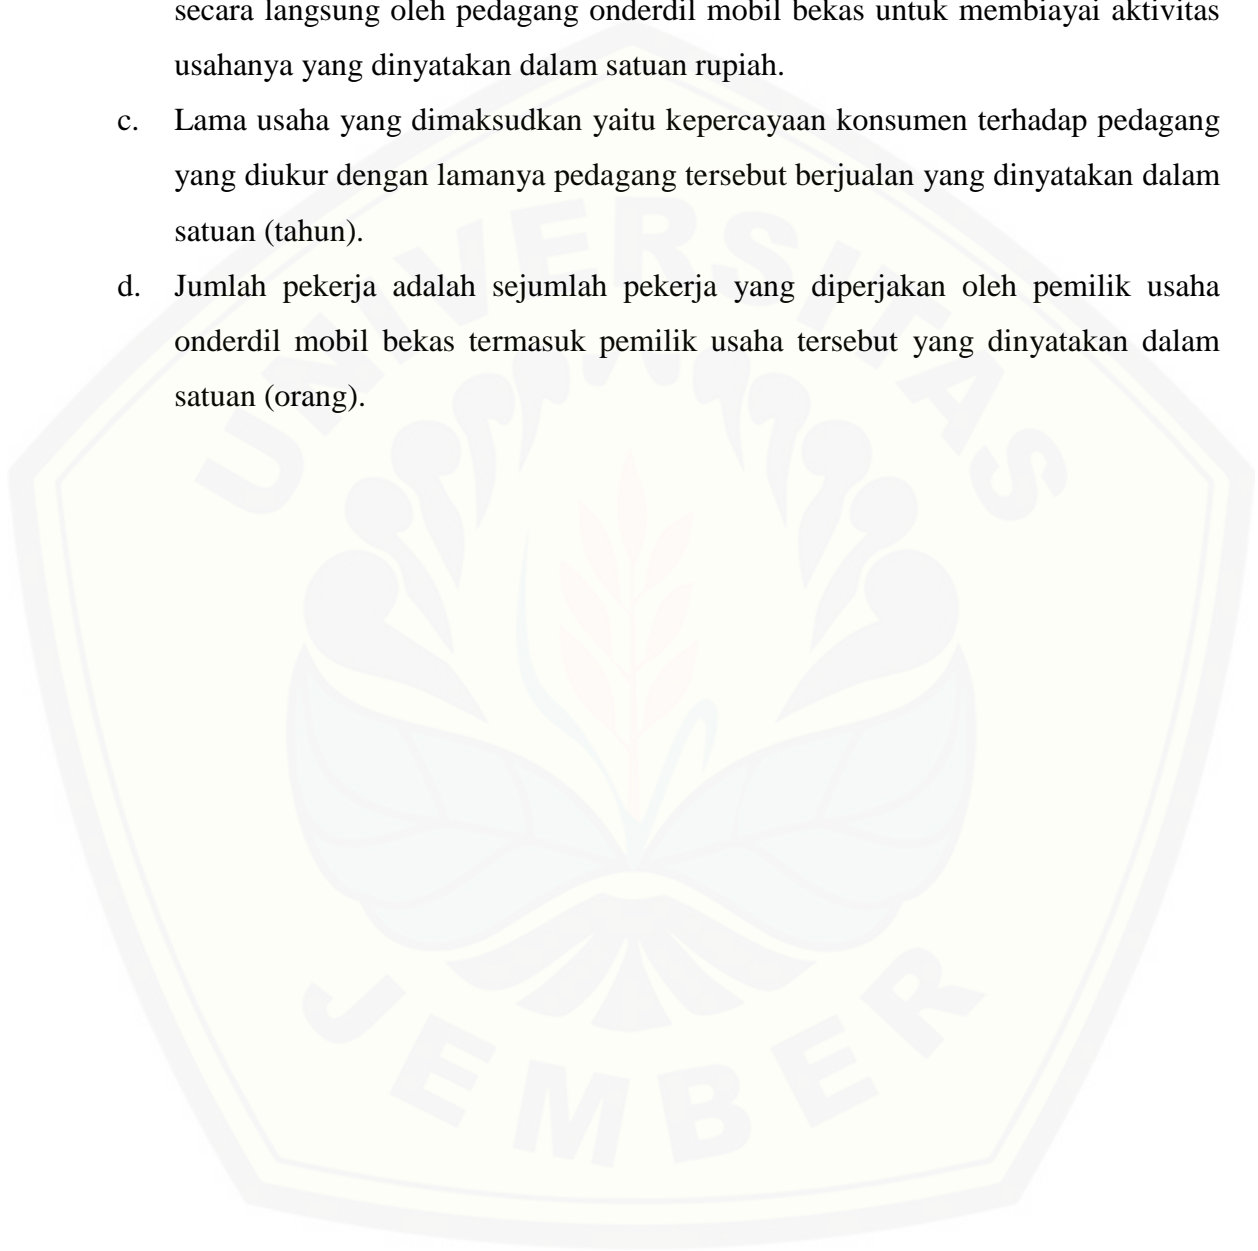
secara langsung oleh pedagang onderdil mobil bekas untuk membiayai aktivitas usahanya yang dinyatakan dalam satuan rupiah.

c. Lama usaha yang dimaksudkan yaitu kepercayaan konsumen terhadap pedagang yang diukur dengan lamanya pedagang tersebut berjualan yang dinyatakan dalam satuan (tahun).

d. Jumlah pekerja adalah sejumlah pekerja yang diperjakan oleh pemilik usaha onderdil mobil bekas termasuk pemilik usaha tersebut yang dinyatakan dalam satuan (orang).

UNIVERSITAS JEMBER